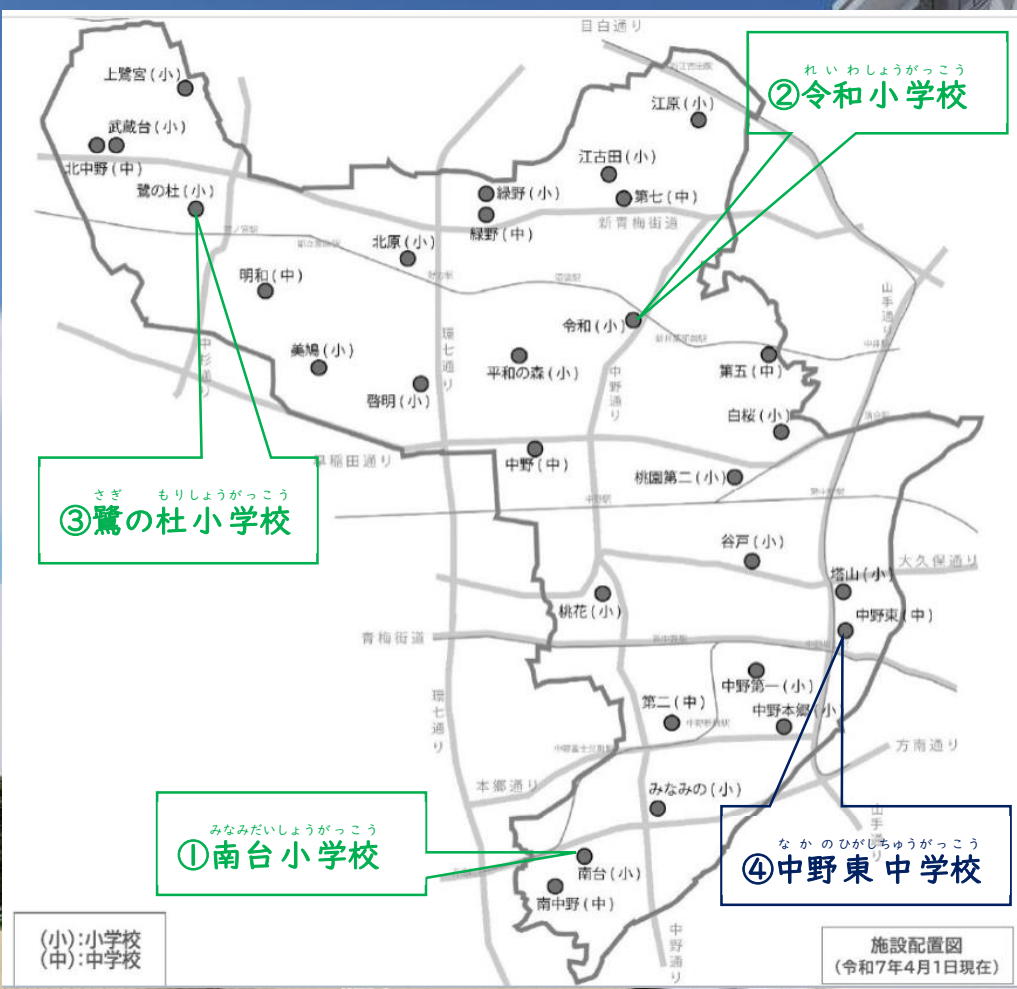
目白通り

れいわしょうがっこう
②令和小学校

上鷺宮(小)
武蔵台(小)
北中野(中)
鷺の杜(小)
江原(小)
江古田(小)
緑野(小)
第七(中)
緑野(中)
新青梅街道
北原(小)
明和(中)
令和(小)
山手通り
美鳩(小)
環七通り
平和の森(小)
中野通り
第五(中)
啓明(小)
白桜(小)
早稲田通り
中野(中)
桃園第二(小)

さぎ もりしょうがっこう
③鷺の杜小学校

谷戸(小)
大久保通り
塔山(小)
中野東(中)
桃花(小)
青梅街道
中野第一(小)
第二(中)
中野本郷(小)
環七通り
方南通り
本郷通り
みなみの(小)

みなみだいしょうがっこう
①南台小学校

なかのひがしちゅうがっこう
④中野東中学校

山手通り
南台(小)
南中野(中)
中野通り

(小):小学校
(中):中学校

施設配置図
(令和7年4月1日現在)